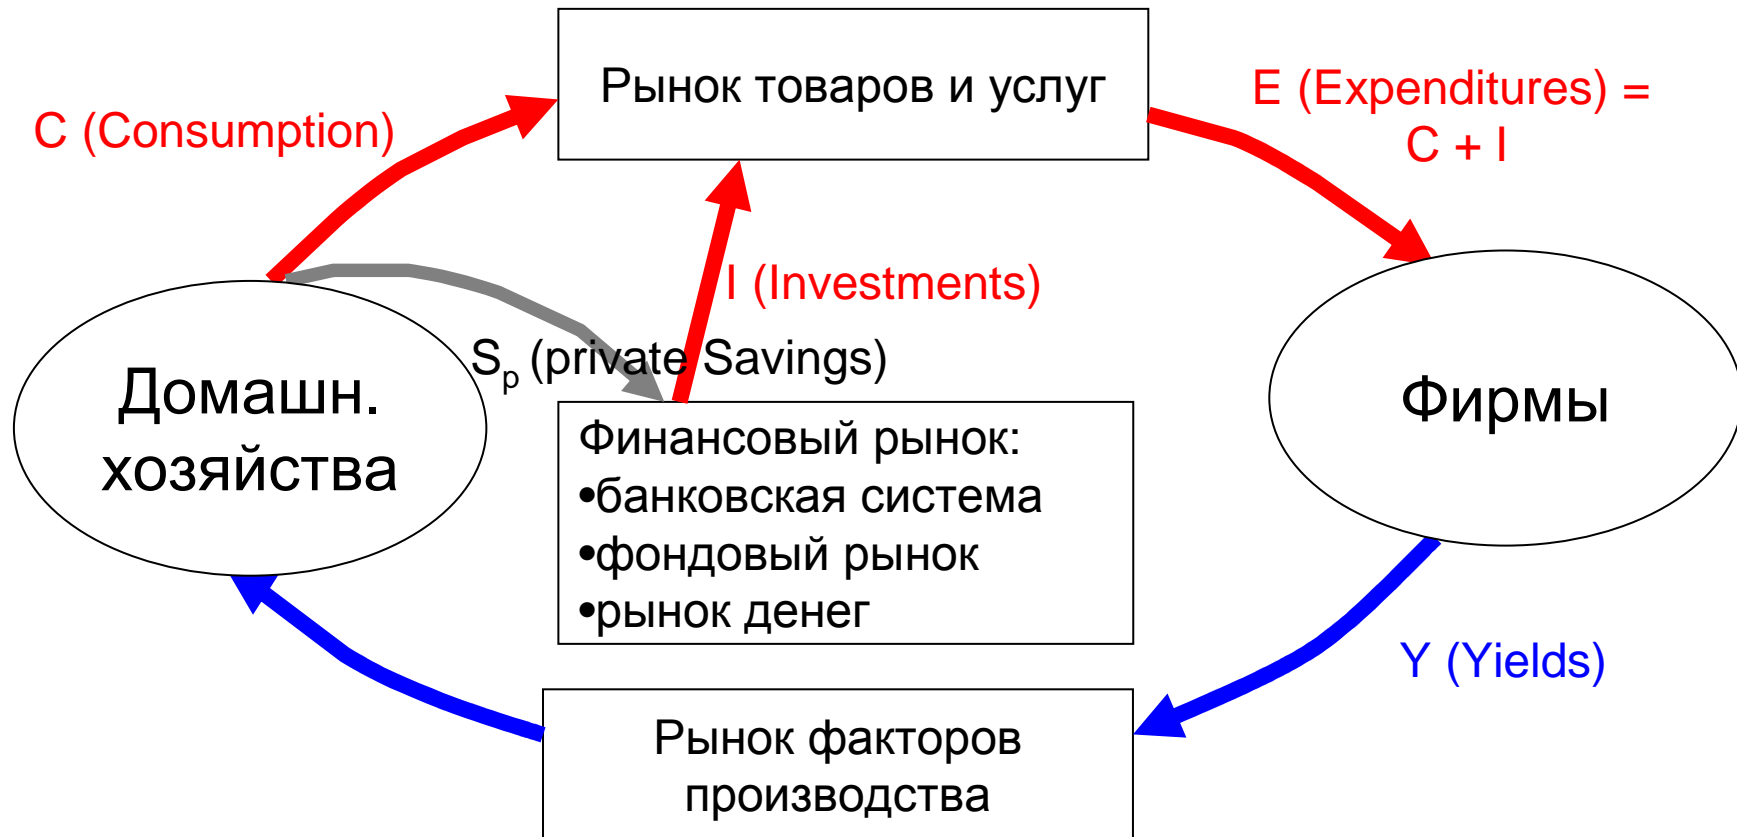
Рынок товаров и услуг

C (Consumption)

E (Expenditures) = C + I

I (Investments)

$S_p$ (private Savings)

Домашн. хозяйства

Финансовый рынок:
•банковская система
•фондовый рынок
•рынок денег

Фирмы

Y (Yields)

Рынок факторов производства